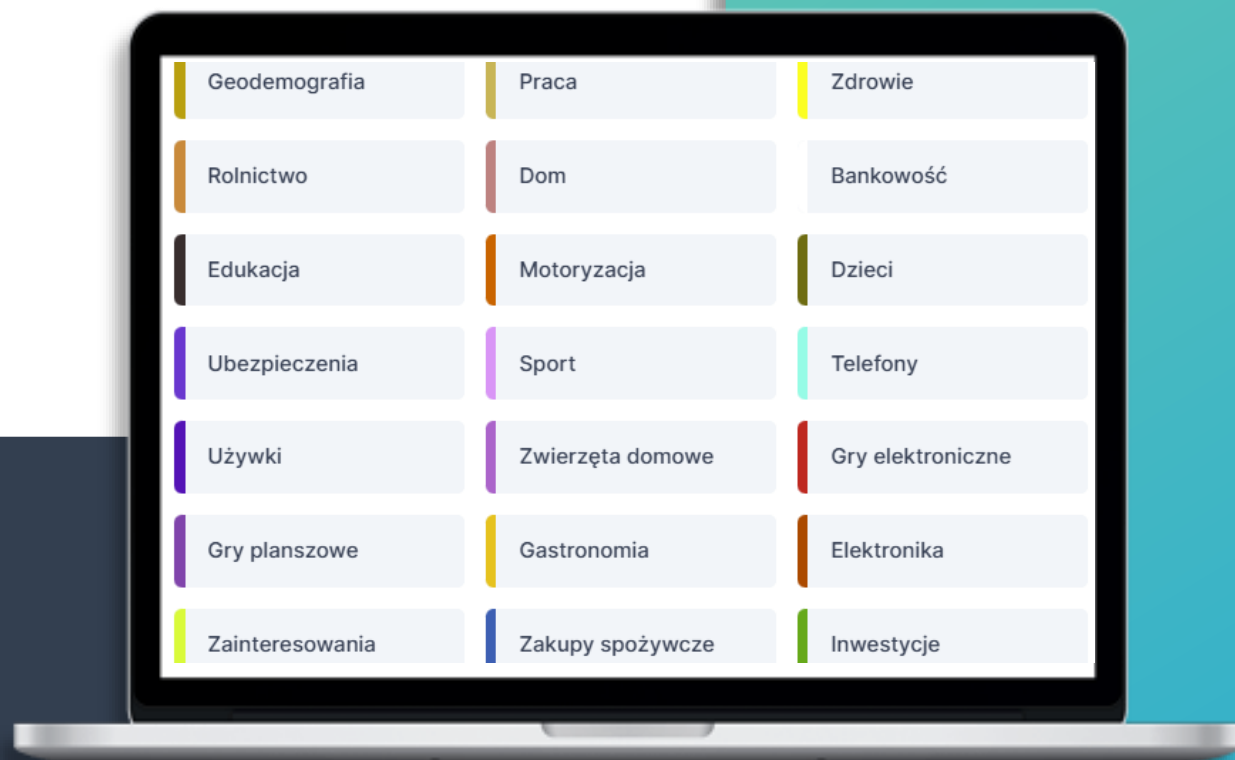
Geodemografia

Praca

Zdrowie

Rolnictwo

Dom

Bankowość

Edukacja

Motoryzacja

Dzieci

Ubezpieczenia

Sport

Telefony

Używki

Zwierzęta domowe

Gry elektroniczne

Gry planszowe

Gastronomia

Elektronika

Zainteresowania

Zakupy spożywcze

Inwestycje